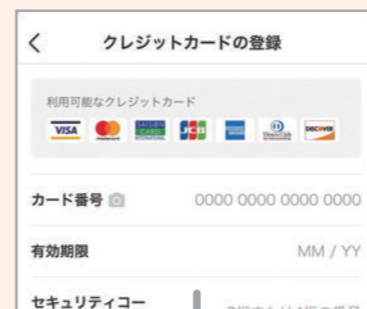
く クレジットカードの登録

利用可能なクレジットカード

VISA mastercard SAISON CARD INTERNATIONAL JCB AMERICAN EXPRESS Diners Club INTERNATIONAL DISCOVER

カード番号

0000 0000 0000 0000

有効期限

MM / YY

セキュリティコー

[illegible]